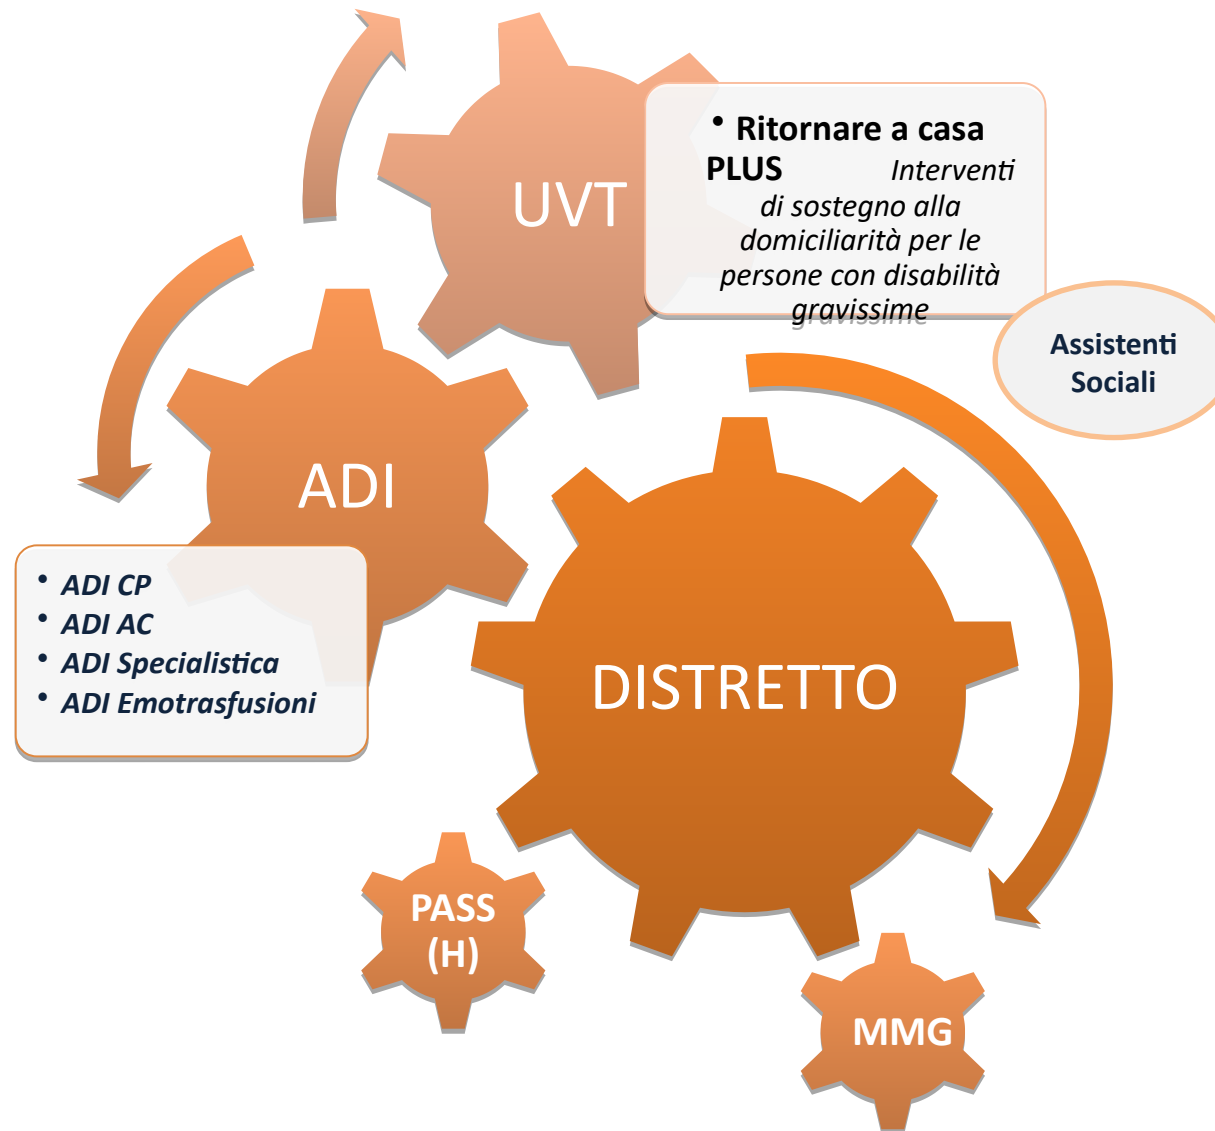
UVT

• Ritornare a casa PLUS Interventi di sostegno alla domiciliarità per le persone con disabilità gravissime

Assistenti Sociali

ADI

• ADI CP
• ADI AC
• ADI Specialistica
• ADI Emotrasfusioni

DISTRETTO

PASS (H)

MMG